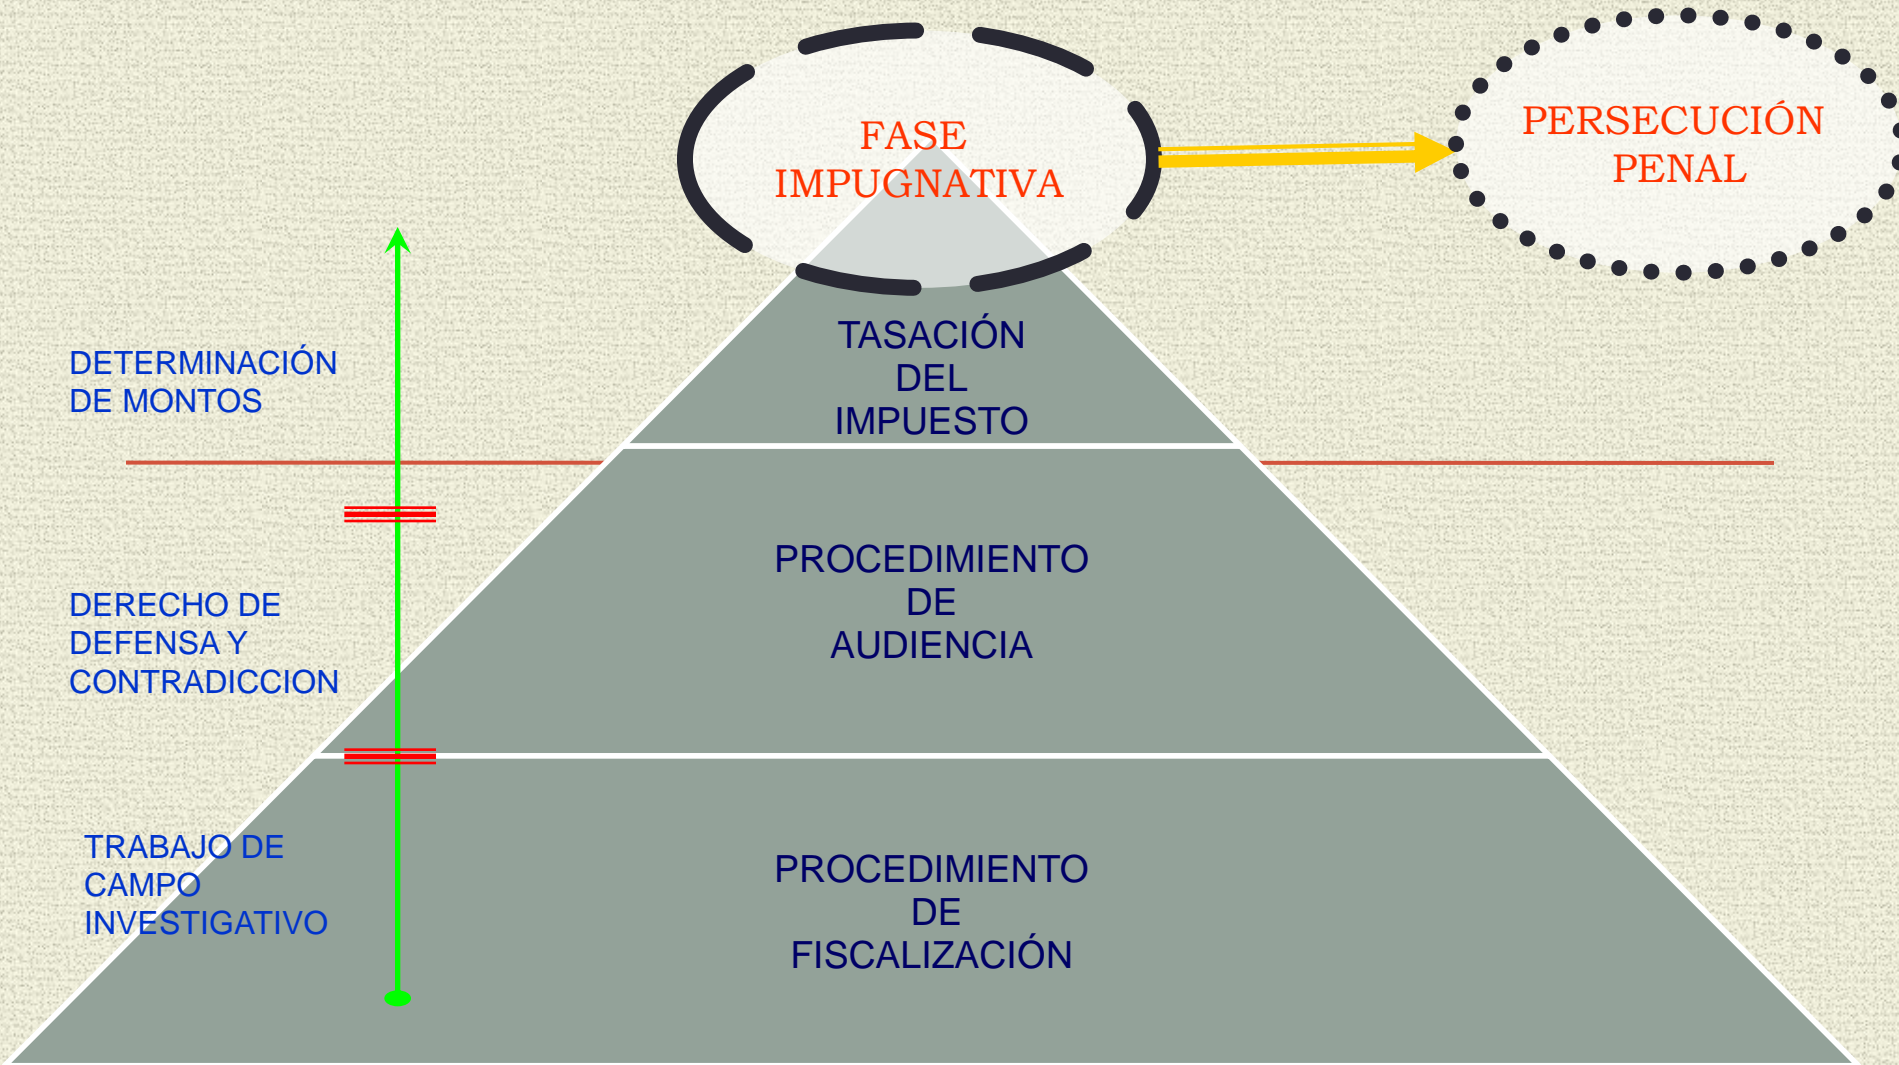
FASE IMPUGNATIVA

PERSECUCIÓN PENAL

DETERMINACIÓN DE MONTOS

TASACIÓN DEL IMPUESTO

DERECHO DE DEFENSA Y CONTRADICCION

PROCEDIMIENTO DE AUDIENCIA

TRABAJO DE CAMPO INVESTIGATIVO

PROCEDIMIENTO DE FISCALIZACIÓN